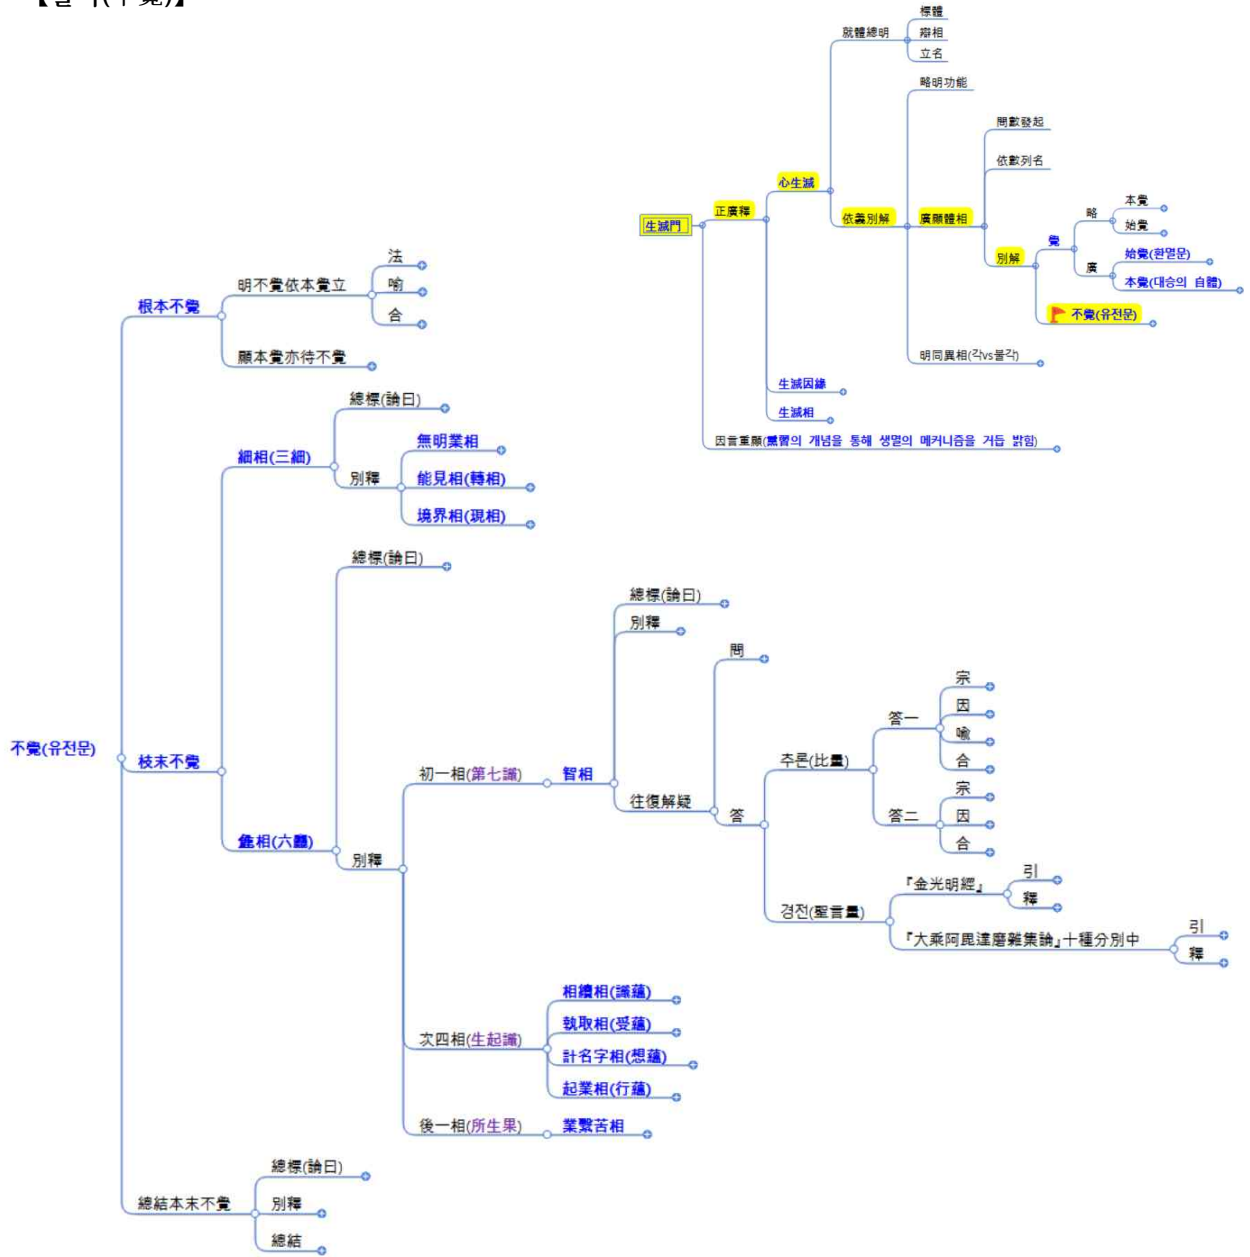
【불각(不覺)】

生滅門
正廣釋
心生滅
就體總明
標體
辯相
立名
依義別解
略明功能
廣顯體相
問數發起
依數列名
別解
覺
略
本覺
始覺
廣
始覺(환멸문)
本覺(대승의 自體)
不覺(유전문)
明同異相(각vs불각)
生滅因緣
生滅相
因言重顯(熏習의 개념을 통해 생멸의 메커니즘을 거듭 밝힘)

不覺(유전문)
根本不覺
明不覺依本覺立
法
喻
合
顯本覺亦待不覺
枝末不覺
細相(三細)
總標(論曰)
別釋
無明業相
能見相(轉相)
境界相(現相)
麁相(六麤)
總標(論曰)
別釋
初一相(第七識)
智相
總標(論曰)
別釋
往復解疑
問
答
추론(比量)
答一
宗
因
喻
合
答二
宗
因
合
경전(聖言量)
『金光明經』
引
釋
『大乘阿毘達磨雜集論』十種分別中
引
釋
次四相(生起識)
相續相(識蘊)
執取相(受蘊)
計名字相(想蘊)
起業相(行蘊)
後一相(所生果)
業繫苦相
總結本末不覺
總標(論曰)
別釋
總結